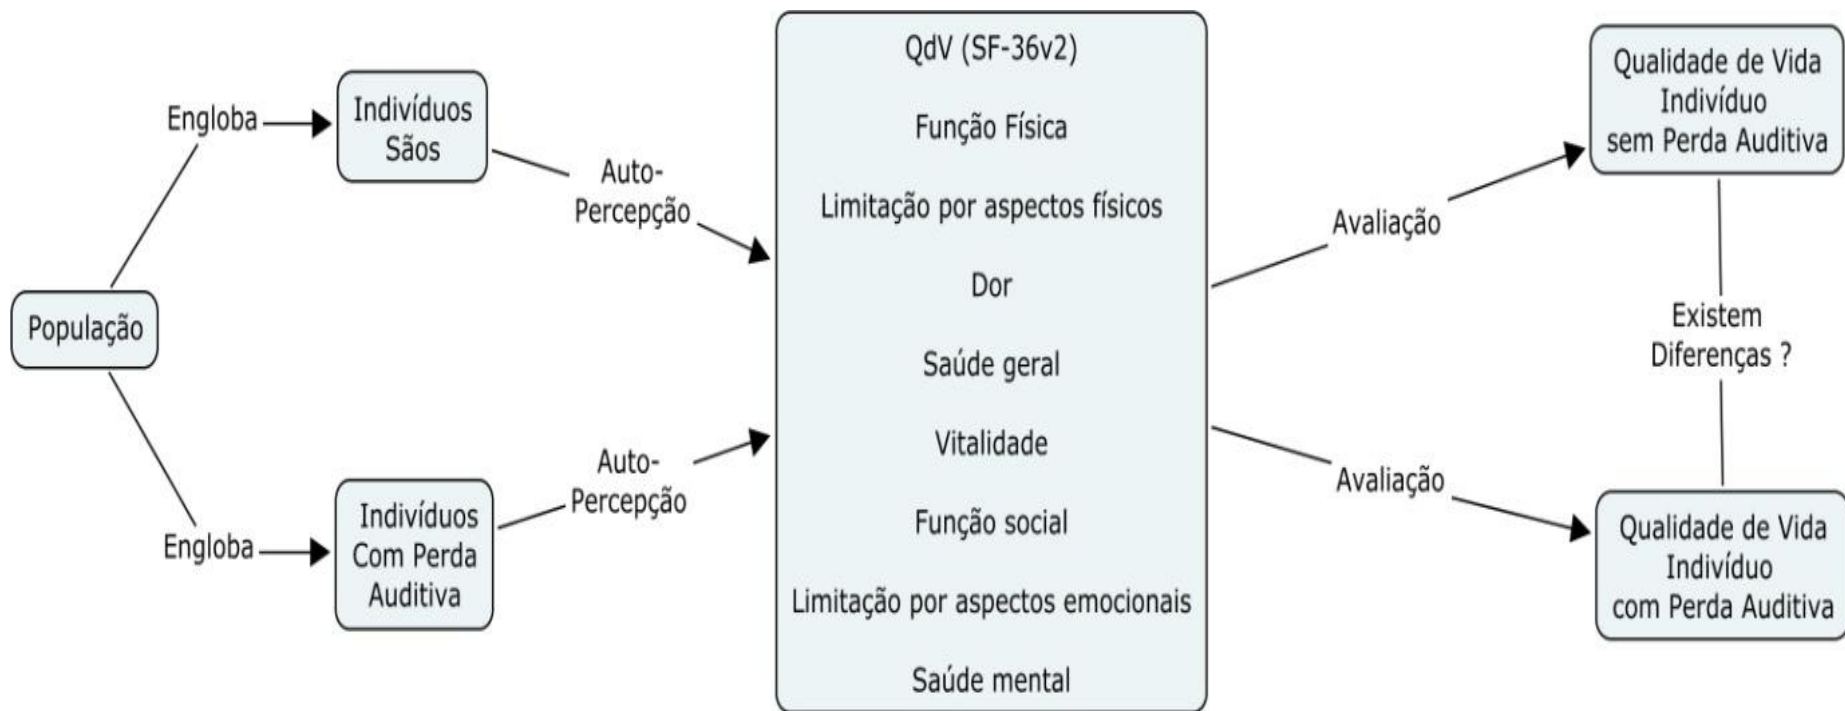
População

Engloba

Indivíduos Sãos

Engloba

Indivíduos Com Perda Auditiva

Auto-Percepção

Auto-Percepção

QdV (SF-36v2)

Função Física

Limitação por aspectos físicos

Dor

Saúde geral

Vitalidade

Função social

Limitação por aspectos emocionais

Saúde mental

Avaliação

Avaliação

Qualidade de Vida Indivíduo sem Perda Auditiva

Existem Diferenças ?

Qualidade de Vida Indivíduo com Perda Auditiva